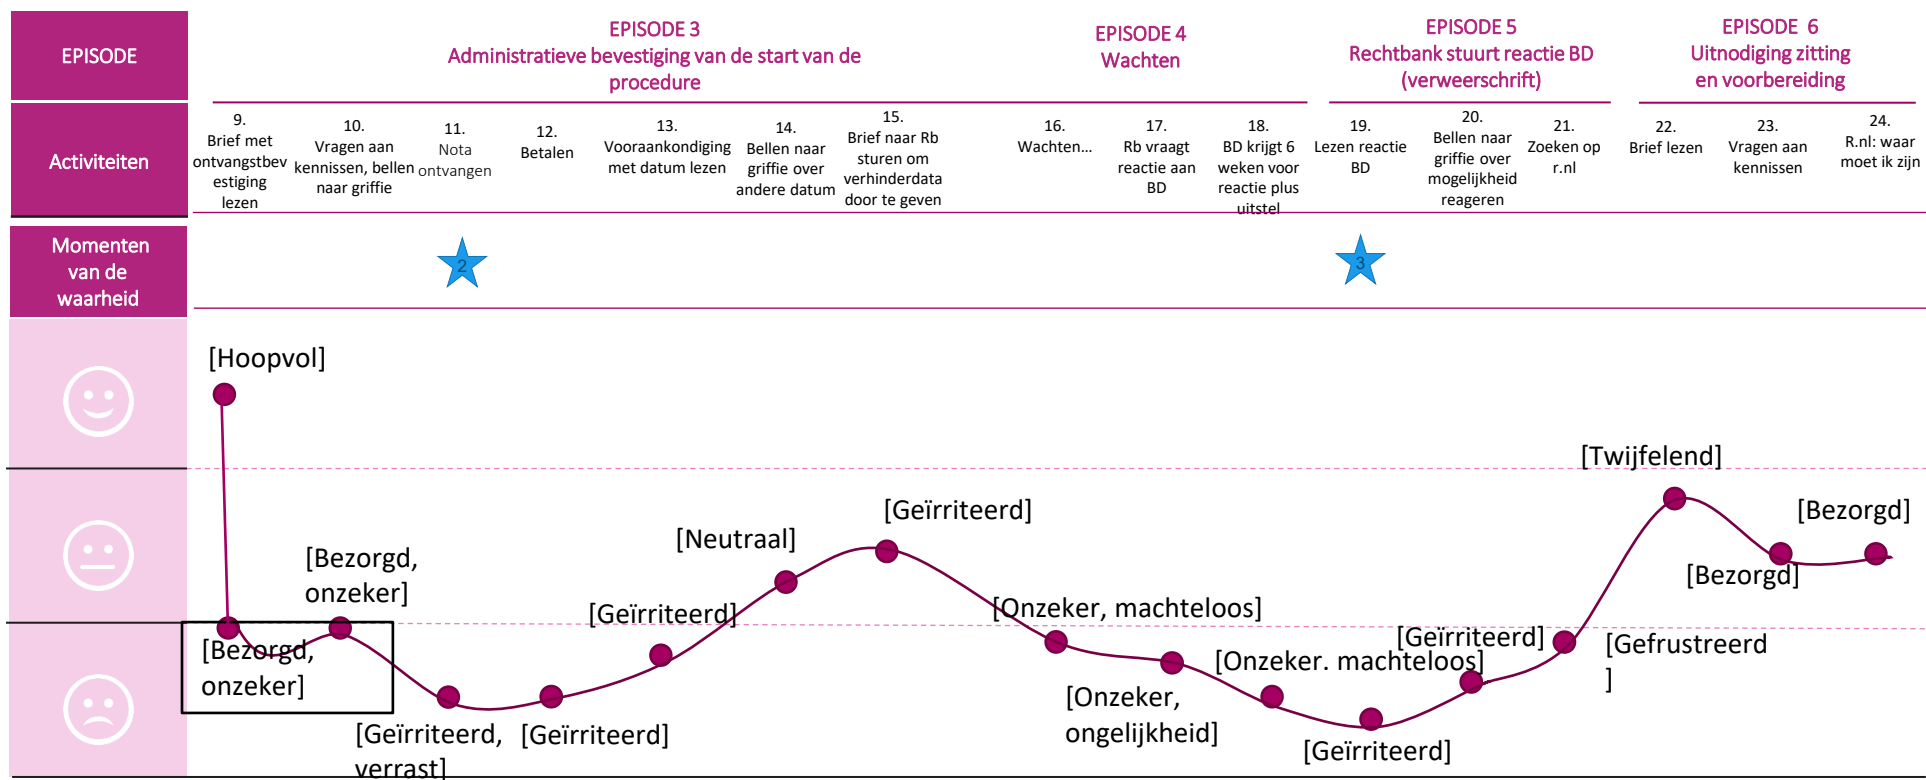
EPISODE

EPISODE 3
Administratieve bevestiging van de start van de procedure

EPISODE 4
Wachten

EPISODE 5
Rechtbank stuurt reactie BD (verweerschrift)

EPISODE 6
Uitnodiging zitting en voorbereiding

Activiteiten

9. Brief met ontvangstbevestiging lezen

10. Vragen aan kennissen, bellen naar griffie

11. Nota ontvangen

12. Betalen

13. Vooraankondiging met datum lezen

14. Bellen naar griffie over andere datum

15. Brief naar Rb sturen om verhinderdata door te geven

16. Wachten...

17. Rb vraagt reactie aan BD

18. BD krijgt 6 weken voor reactie plus uitstel

19. Lezen reactie BD

20. Bellen naar griffie over mogelijkheid reageren

21. Zoeken op r.nl

22. Brief lezen

23. Vragen aan kennissen

24. R.nl: waar moet ik zijn

Momenten van de waarheid

2

3

[Hoopvol]

[Bezorgd, onzeker]

[Bezorgd, onzeker]

[Geïrriteerd, verrast]

[Geïrriteerd]

[Geïrriteerd]

[Neutraal]

[Geïrriteerd]

[Onzeker, machteloos]

[Onzeker, ongelijkheid]

[Onzeker. machteloos]

[Geïrriteerd]

[Geïrriteerd]

[Gefrustreerd]

[Twijfelend]

[Bezorgd]

[Bezorgd]